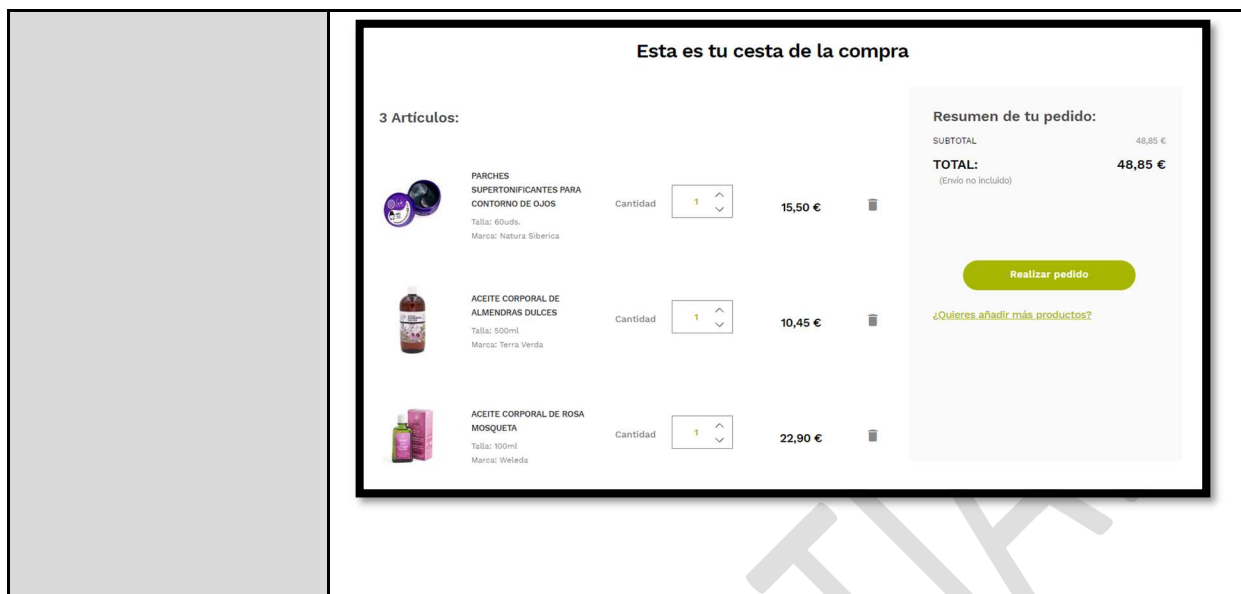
Esta es tu cesta de la compra

3 Artículos:

PARCHES SUPERTONIFICANTES PARA CONTORNO DE OJOS
Talla: 60uds.
Marca: Natura Siberica
Cantidad 1
15,50 €

ACEITE CORPORAL DE ALMENDRAS DULCES
Talla: 500ml
Marca: Terra Verda
Cantidad 1
10,45 €

ACEITE CORPORAL DE ROSA MOSQUETA
Talla: 100ml
Marca: Weleda
Cantidad 1
22,90 €

Resumen de tu pedido:
SUBTOTAL 48,85 €
TOTAL: 48,85 €
(Envío no incluido)

Realizar pedido

¿Quieres añadir más productos?